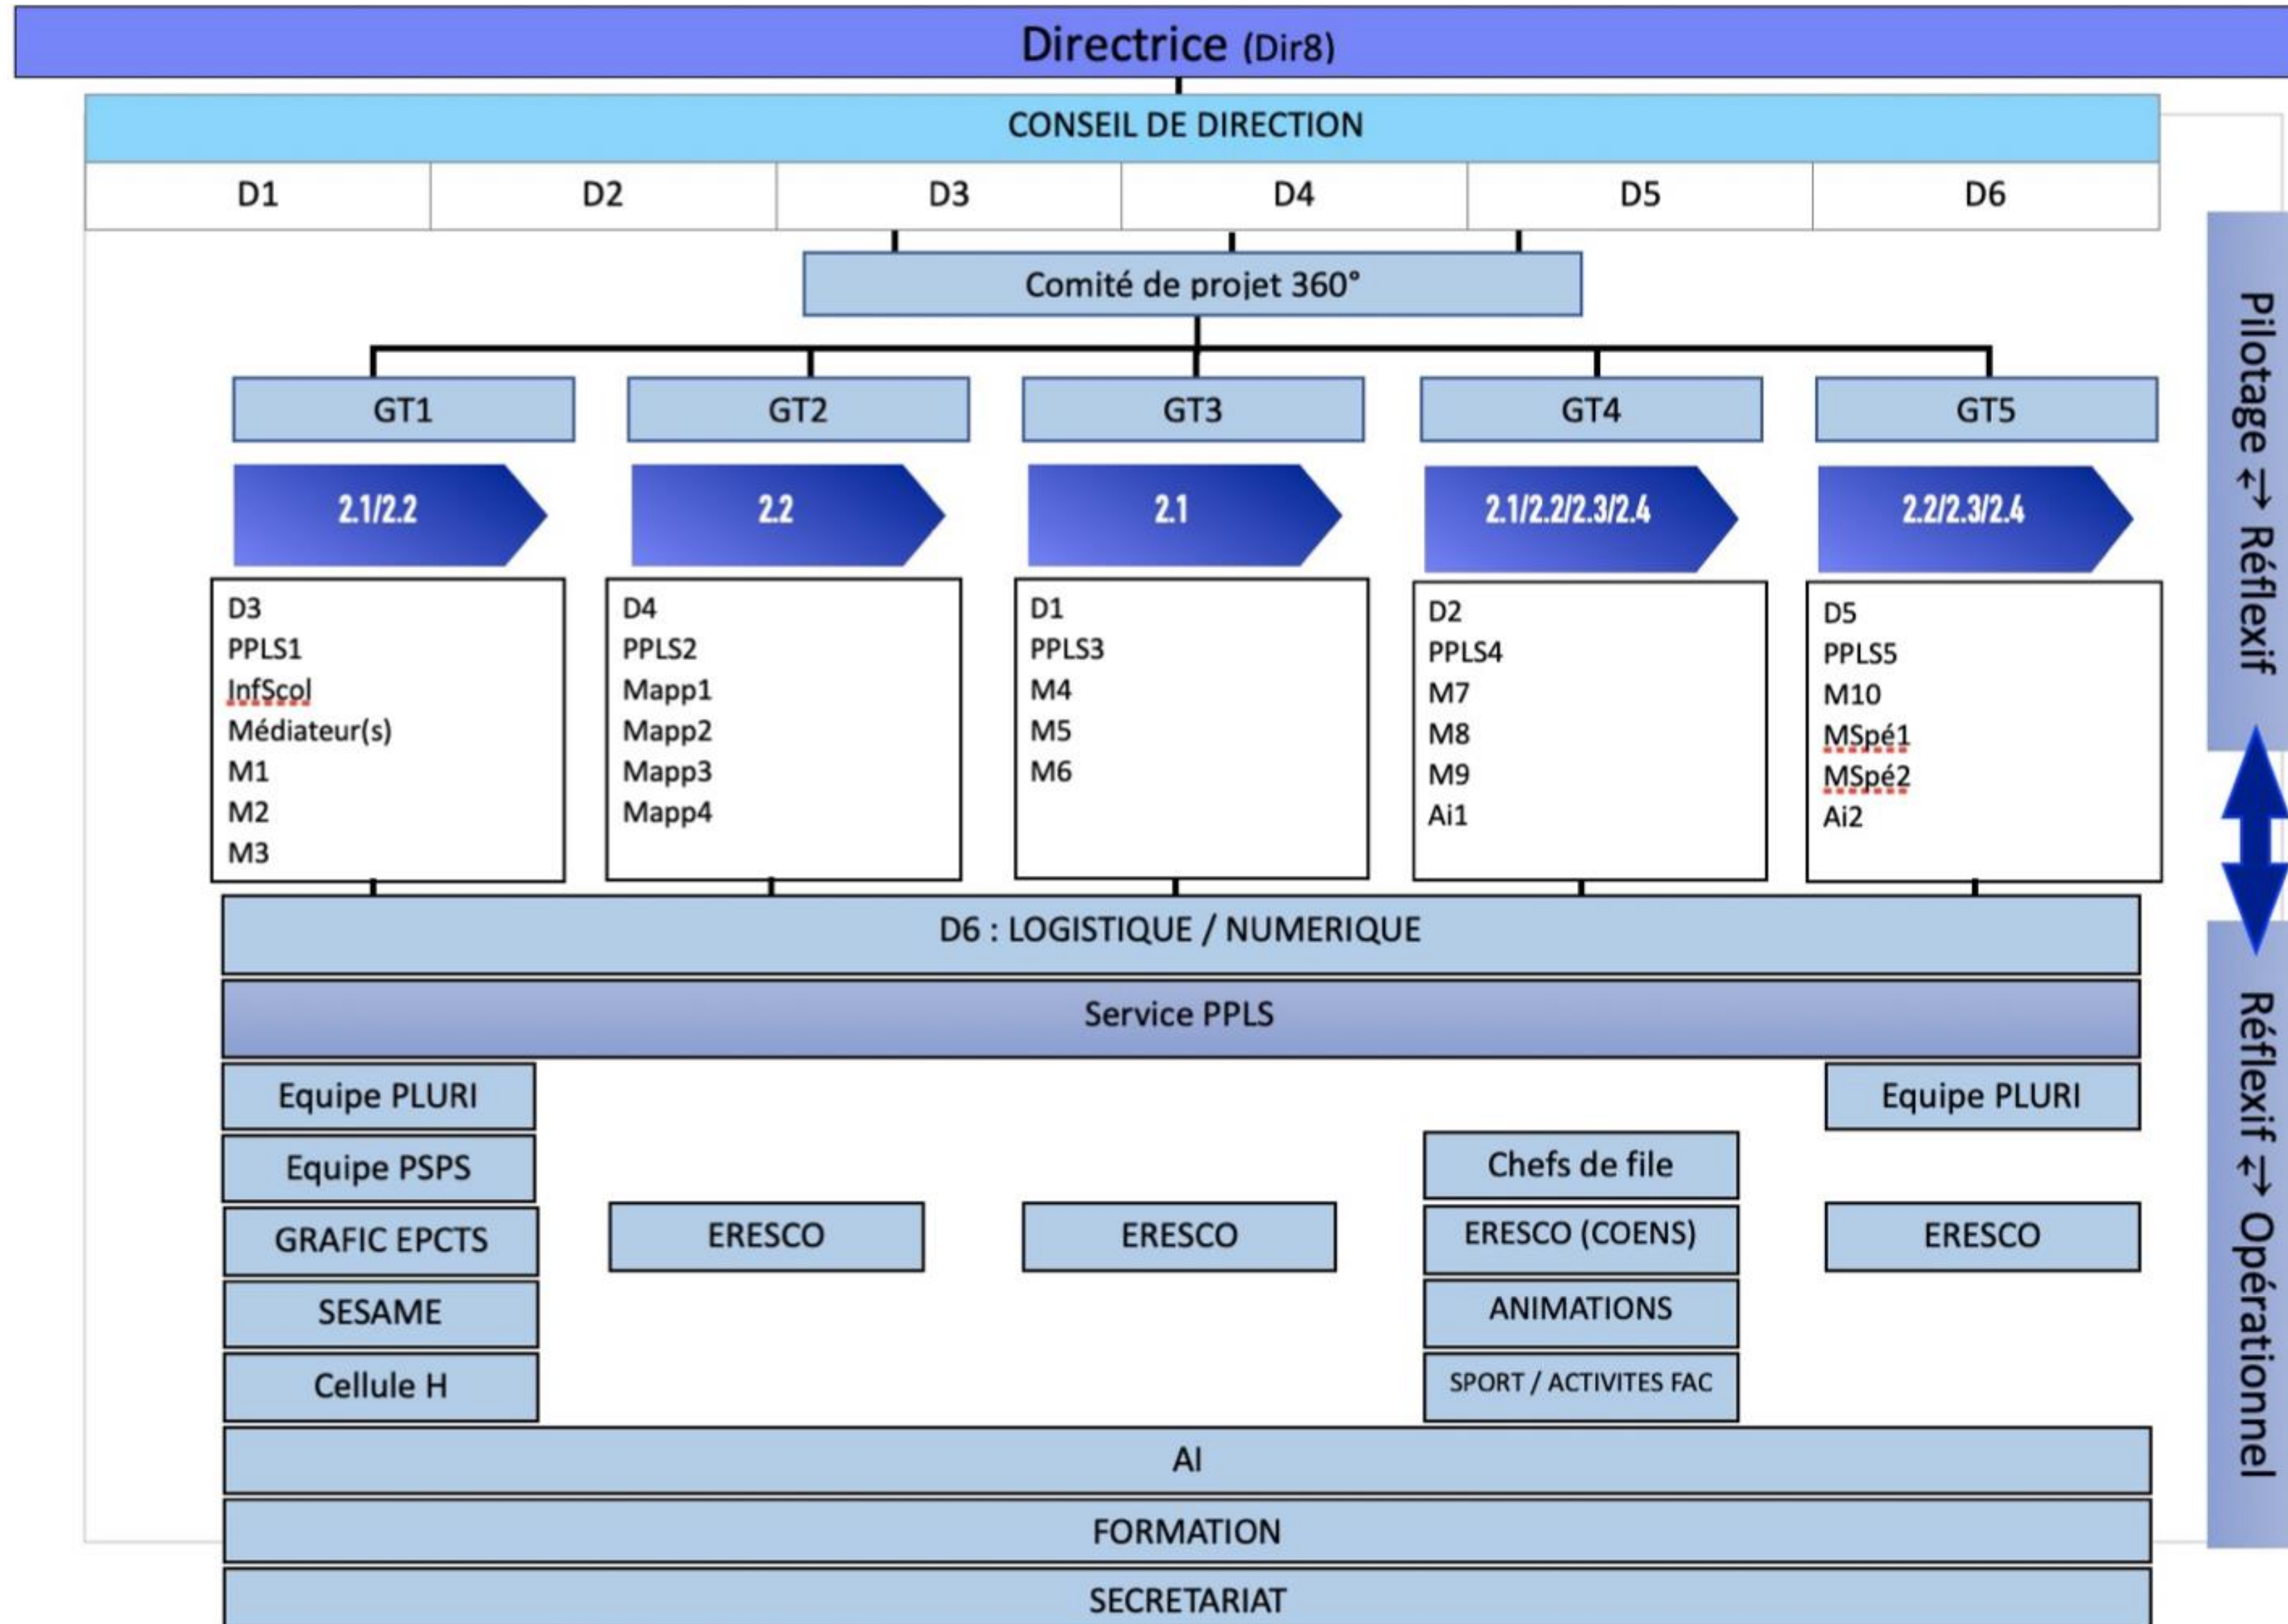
Directrice (Dir8)

CONSEIL DE DIRECTION

| D1 | D2 | D3 | D4 | D5 | D6 |
|---|---|---|---|---|---|

Comité de projet 360°

GT1
2.1/2.2
D3
PPLS1
InfScol
Médiateur(s)
M1
M2
M3

GT2
2.2
D4
PPLS2
Mapp1
Mapp2
Mapp3
Mapp4

GT3
2.1
D1
PPLS3
M4
M5
M6

GT4
2.1/2.2/2.3/2.4
D2
PPLS4
M7
M8
M9
Ai1

GT5
2.2/2.3/2.4
D5
PPLS5
M10
MSpé1
MSpé2
Ai2

D6 : LOGISTIQUE / NUMERIQUE

Service PPLS

Equipe PLURI
Equipe PSPS
GRAFIC EPCTS
SESAME
Cellule H

ERESCO

ERESCO

Chefs de file
ERESCO (COENS)
ANIMATIONS
SPORT / ACTIVITES FAC

Equipe PLURI
ERESCO

AI

FORMATION

SECRETARIAT

Pilotage ↔ Réflexif

Réflexif ↔ Opérationnel